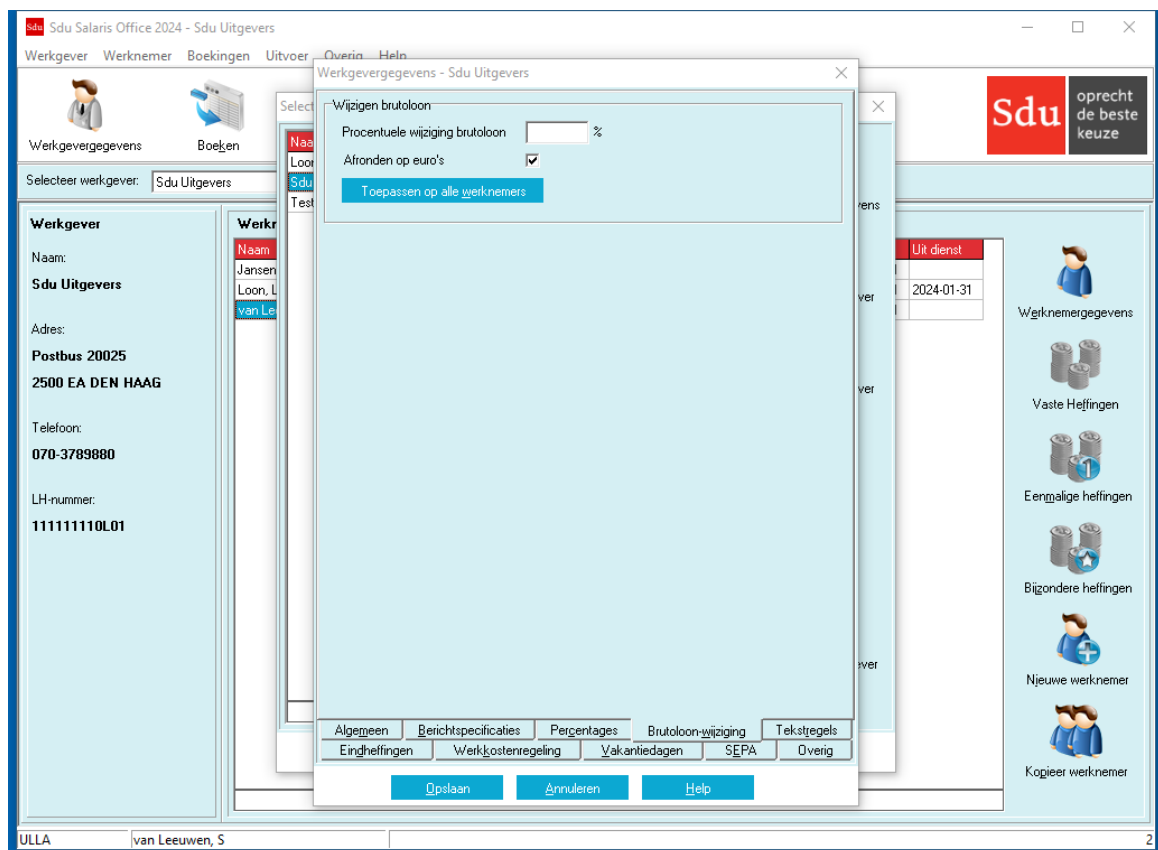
Sdu Sdu Salaris Office 2024 - Sdu Uitgevers

Werkgever Werknemer Boekingen Uitvoer Overig Help

Werkgevergegevens

Boeken

Selecteer werkgever: Sdu Uitgevers

Sdu oprecht de beste keuze

Werkgever

Naam:

Sdu Uitgevers

Adres:

Postbus 20025

2500 EA DEN HAAG

Telefoon:

070-3789880

LH-nummer:

111111110L01

Werkn

Naam

Jansen

Loon, L

van Le

Select

Naa

Loon

Sdu

Test

vens

ver

ver

ever

Uit dienst

2024-01-31

Werkgevergegevens - Sdu Uitgevers

Wijzigen brutoloon

Procentuele wijziging brutoloon %

Afronden op euro's

Toepassen op alle werknemers

Algemeen | Berichtspecificaties | Percentages | Brutoloon-wijziging | Tekstregels

Eindheffingen | Werkkostenregeling | Vakantiedagen | SEPA | Overig

Opslaan | Annuleren | Help

Werknemergegevens

Vaste Heffingen

Eenmalige heffingen

Bijzondere heffingen

Nieuwe werknemer

Kopieer werknemer

ULLA | van Leeuwen, S | 2